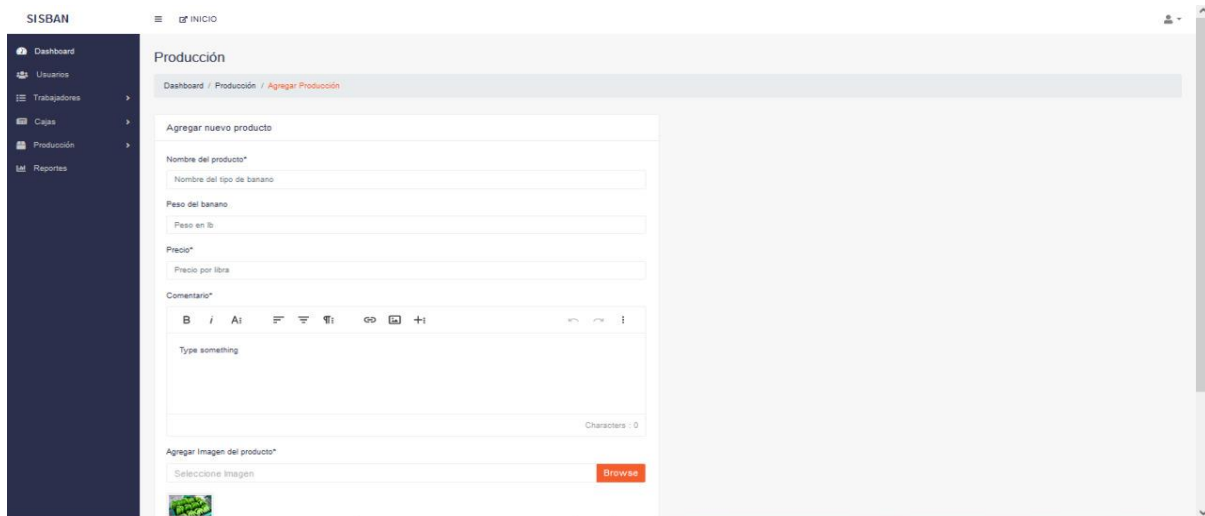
SISBAN

INICIO

Dashboard
Usuarios
Trabajadores
Cajas
Producción
Reportes

Producción

Dashboard / Producción / Agregar Producción

Agregar nuevo producto

Nombre del producto*
Nombre del tipo de banano

Peso del banano
Peso en lb

Precio*
Precio por libra

Comentario*
B I A

Type something

Characters : 0

Agregar Imagen del producto*
Seleccione Imagen
Browse